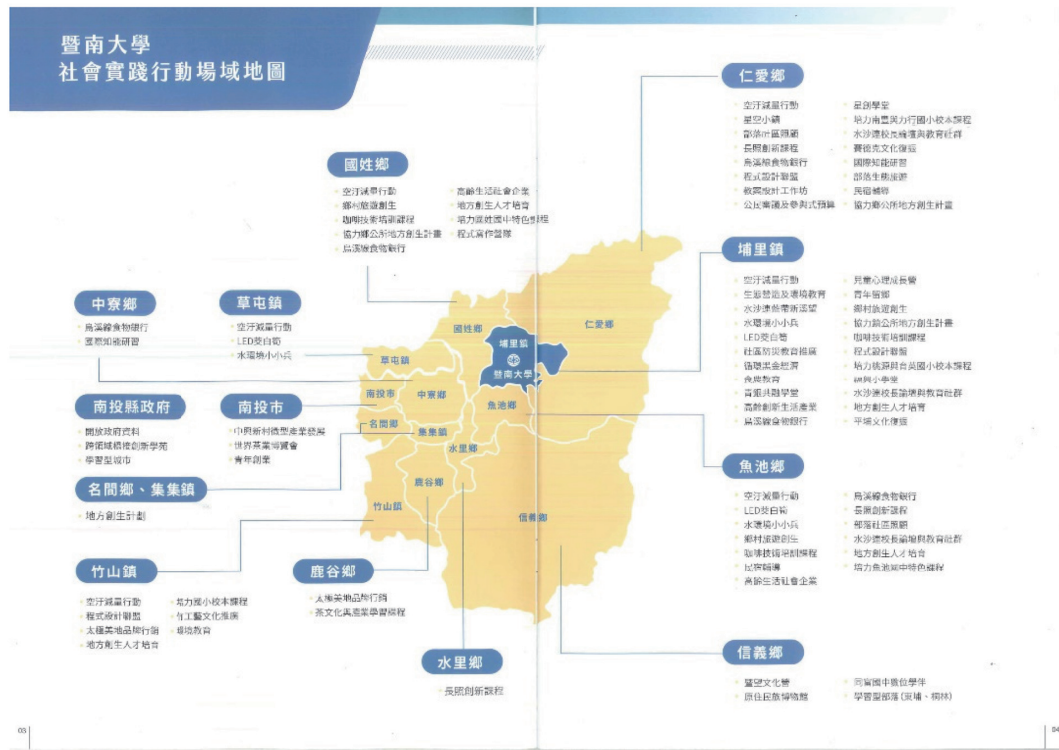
暨南大學
社會實踐行動場域地圖

仁愛鄉
空汙減量行動
星空小鎮
創意社區營造
長照創新課程
烏溪線食物銀行
程式設計聯盟
教育設計工作坊
公民審議及參與式預算
星劇學堂
協力南豐與力行國小校本課程
水沙連校長論壇與教育社群
賽德克文化復振
國際知能研習
部落生態旅遊
長宿輔導
協力鄉公所地方創生計畫

國姓鄉
空汙減量行動
鄉村旅遊創生
咖啡技術培訓課程
協力鄉公所地方創生計畫
烏溪線食物銀行
高齡生活社會企業
地方創生人才培育
協力北港國中特色課程
程式寫作營隊

埔里鎮
空汙減量行動
生態體驗及環境教育
水沙連新電商學堂
水環境小小兵
LED燈白筍
社區防災教育推廣
循環基金經濟
食農教育
青銀共融學堂
高齡創新生活產業
烏溪線食物銀行
兒童心理成長營
青年留鄉
鄉村旅遊創生
協力鎮公所地方創生計畫
咖啡技術培訓課程
程式設計聯盟
協力桃源與台灣國小校本課程
福興小學堂
水沙連校長論壇與教育社群
地方創生人才培育
平埔文化復振

中寮鄉
烏溪線食物銀行
國際知能研習

草屯鎮
空汙減量行動
LED燈白筍
水環境小小兵

南投縣政府
開放政府資料
跨領域橋梁創新學苑
學習型城市

南投市
中興新村轉型產業發展
世界茶業博覽會
青年創業

名間鄉、集集鎮
地方創生計劃

魚池鄉
空汙減量行動
LED燈白筍
水環境小小兵
鄉村旅遊創生
咖啡技術培訓課程
民宿輔導
高齡生活社會企業
烏溪線食物銀行
長照創新課程
部落社區照顧
水沙連校長論壇與教育社群
地方創生人才培育
協力魚池國中特色課程

竹山鎮
空汙減量行動
程式設計聯盟
本產業地品牌行銷
地方創生人才培育
協力國小校本課程
竹工藝文化推廣
環境教育

鹿谷鄉
本產業地品牌行銷
茶文化與產業學習課程

水里鄉
長照創新課程

信義鄉
醫望文化營
原住民族博物館
同富國中數位學伴
學習型部落（東埔、桐林）

國姓鄉
仁愛鄉
埔里鎮
暨南大學
草屯鎮
中寮鄉
魚池鄉
南投市
名間鄉
集集鎮
水里鄉
鹿谷鄉
竹山鎮
信義鄉

03
04